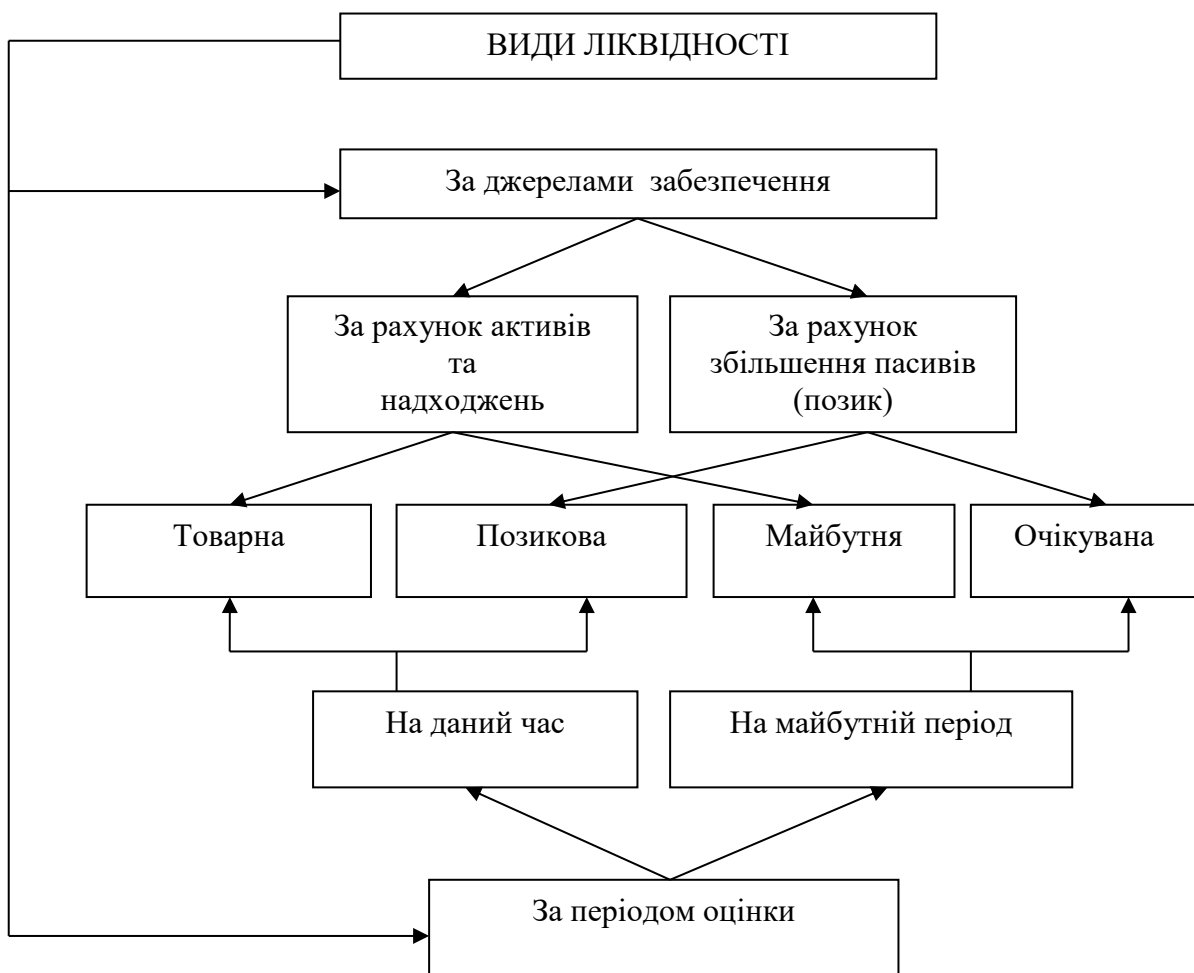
ВИДИ ЛІКВІДНОСТІ

За джерелами забезпечення

За рахунок активів та надходжень

За рахунок збільшення пасивів (позик)

Товарна

Позикова

Майбутня

Очікувана

На даний час

На майбутній період

За періодом оцінки